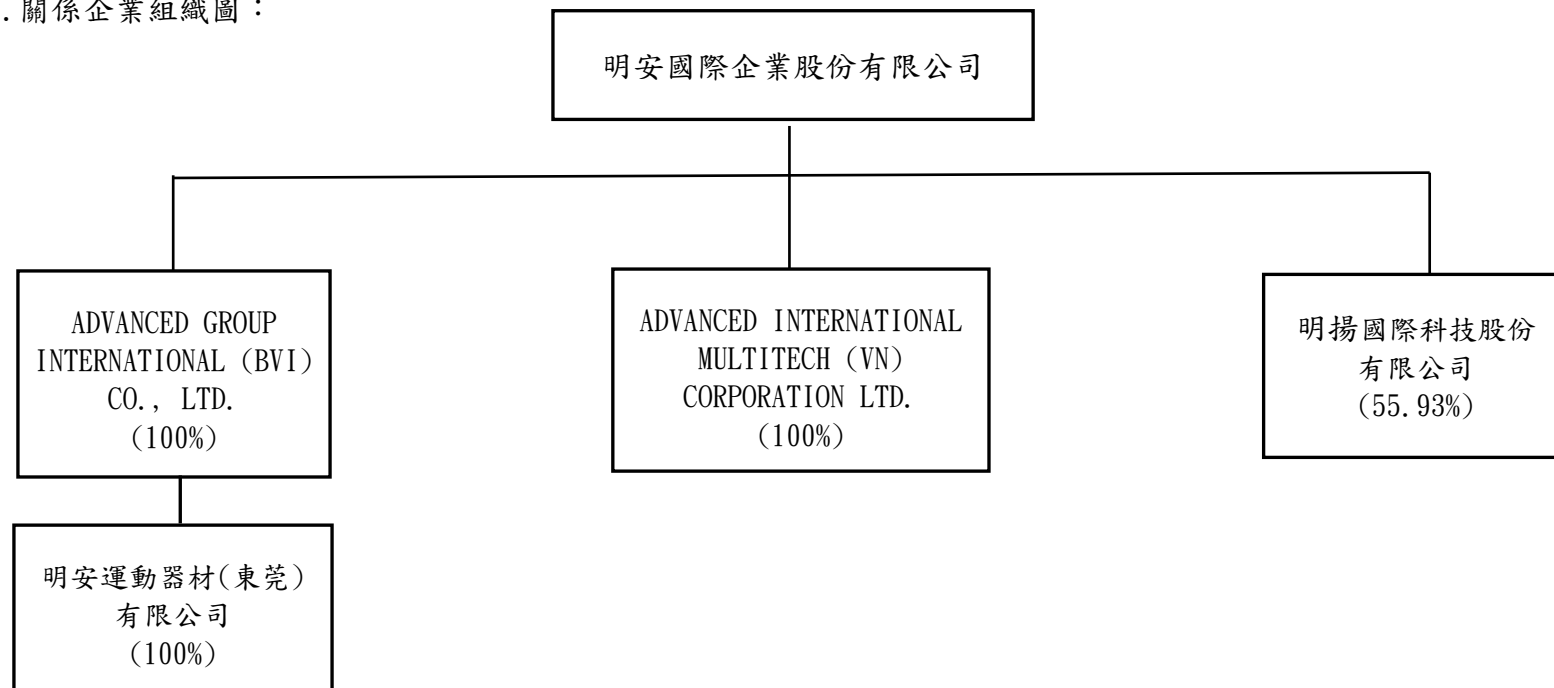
.關係企業組織圖：

明安國際企業股份有限公司

ADVANCED GROUP INTERNATIONAL (BVI) CO., LTD. (100%)

ADVANCED INTERNATIONAL MULTITECH (VN) CORPORATION LTD. (100%)

明揚國際科技股份有限公司 (55.93%)

明安運動器材(東莞)有限公司 (100%)